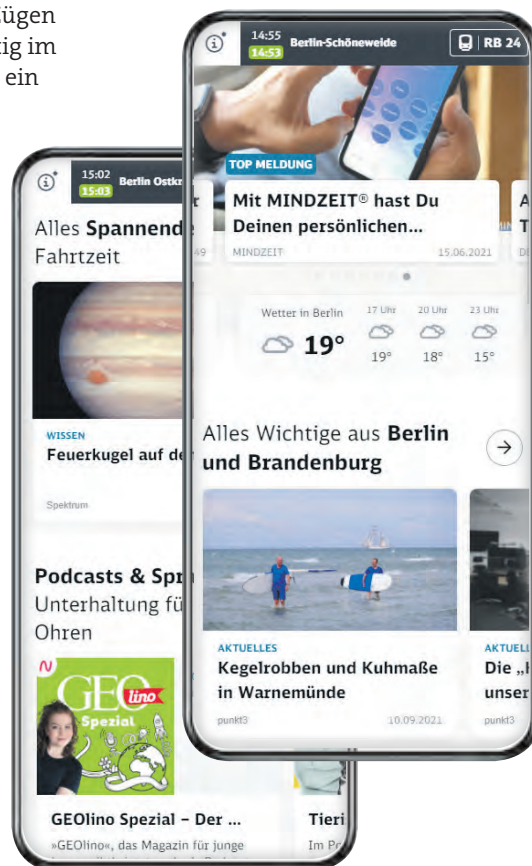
ügen
ig im
ein

15:02
15:03
Berlin Ostkr

Alles Spannende
Fahrtzeit

WISSEN
Feuerkugel auf de

Spektrum

Podcasts & Spr
Unterhaltung fü
Ohren

GEO lino
Spezial

GEOlino Spezial – Der ...
»GEOlino«, das Magazin für junge

Tieri
Im Pr

14:55
14:53
Berlin-Schöneweide
RB 24

TOP MELDUNG
Mit MINDZEIT® hast Du Deinen persönlichen...
MINDZEIT
15.06.2021

Wetter in Berlin
19°
17 Uhr
19°
20 Uhr
18°
23 Uhr
15°

Alles Wichtige aus Berlin und Brandenburg

AKTUELLES
Kegelrobben und Kuhmaße in Warnemünde
punkt3
10.09.2021

AKTUELL
Die „
unser
punkt3